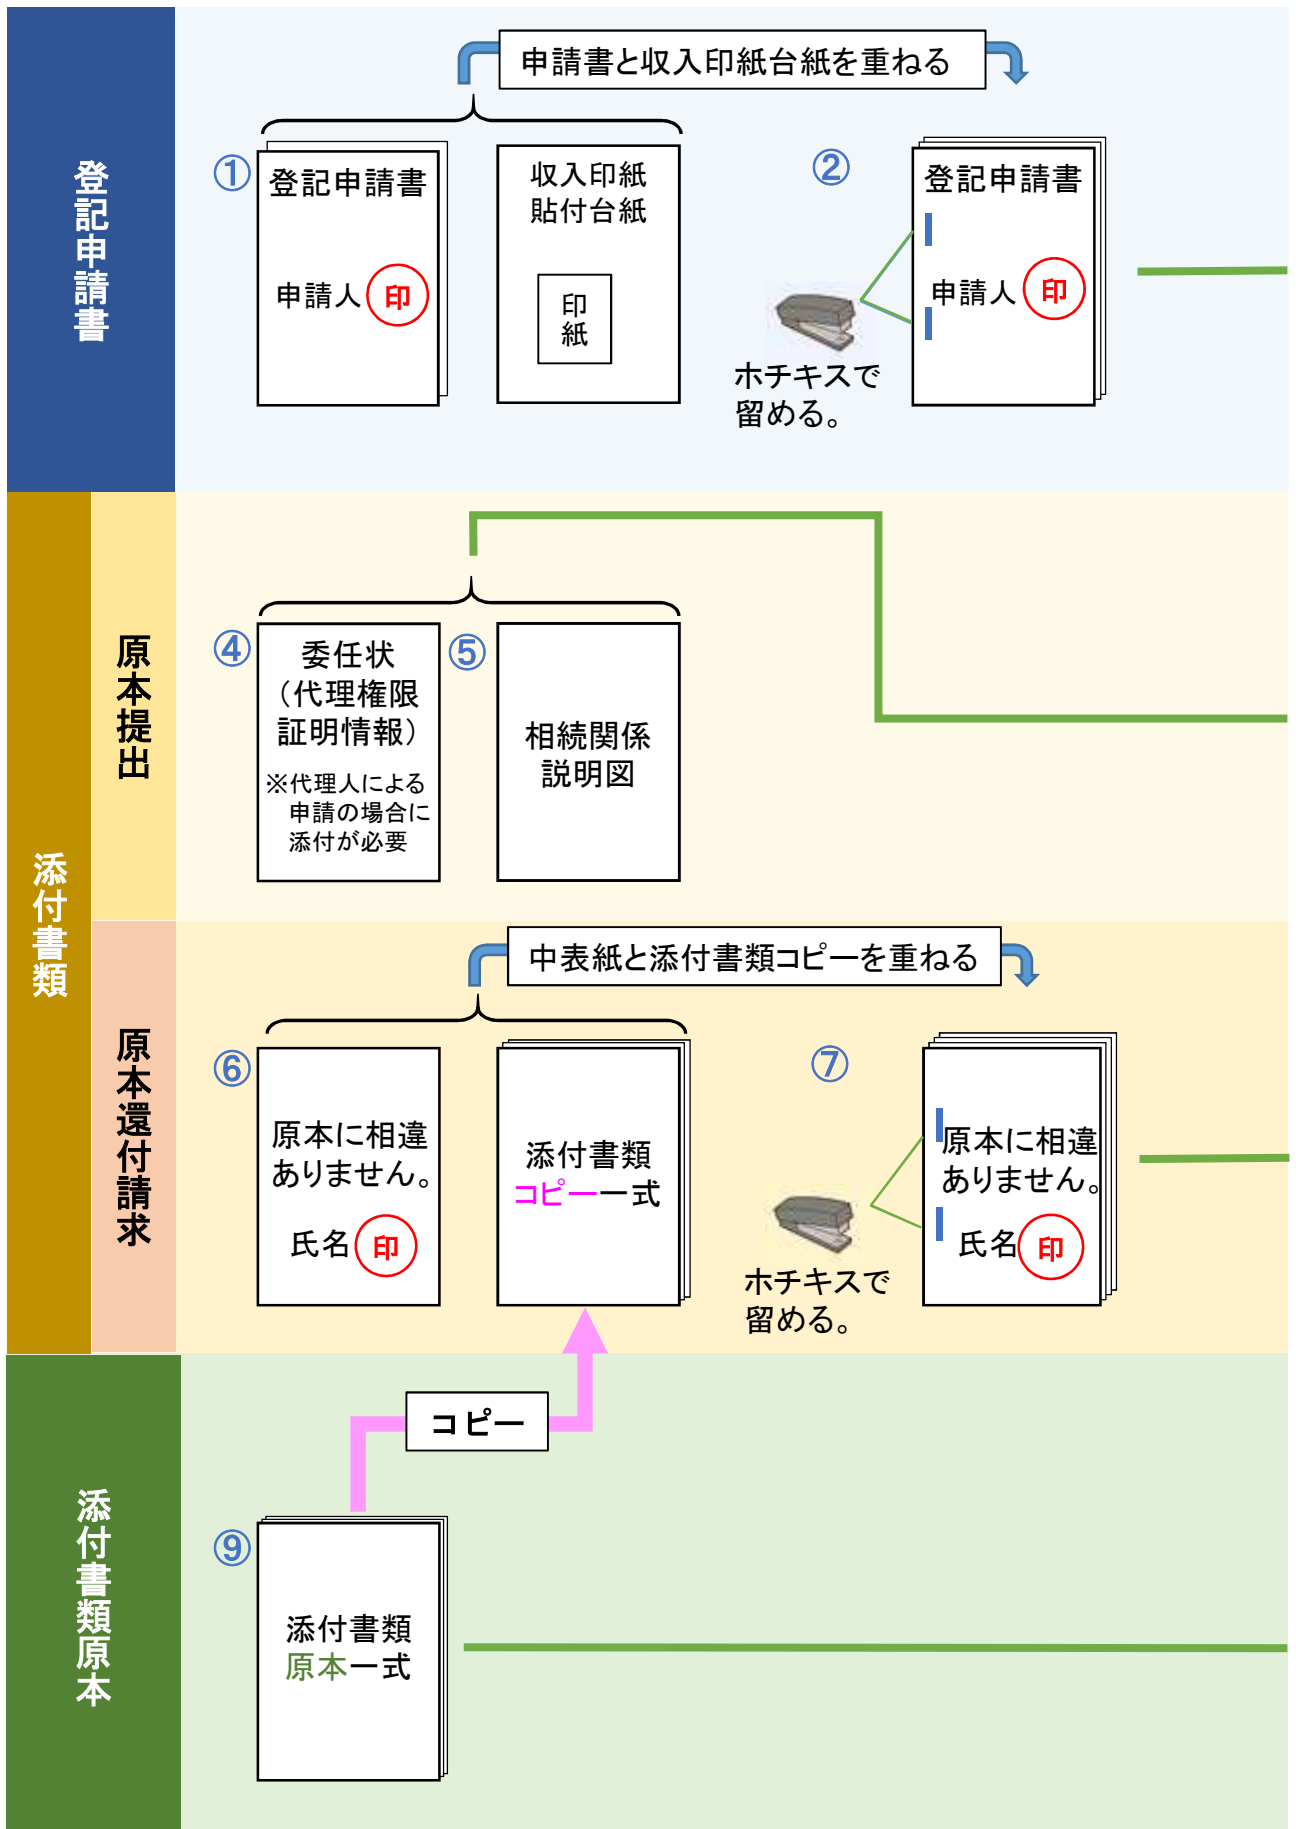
登記申請書

申請書と収入印紙台紙を重ねる

①
登記申請書
申請人 印

収入印紙
貼付台紙
印紙

②
登記申請書
申請人 印

ホチキスで
留める。

添付書類

原本提出

④
委任状
（代理権限
証明情報）
※代理人による
申請の場合に
添付が必要

⑤
相続関係
説明図

原本還付請求

中表紙と添付書類コピーを重ねる

⑥
原本に相違
ありません。
氏名 印

添付書類
コピー一式

⑦
原本に相違
ありません。
氏名 印

ホチキスで
留める。

添付書類原本

コピー

⑨
添付書類
原本一式